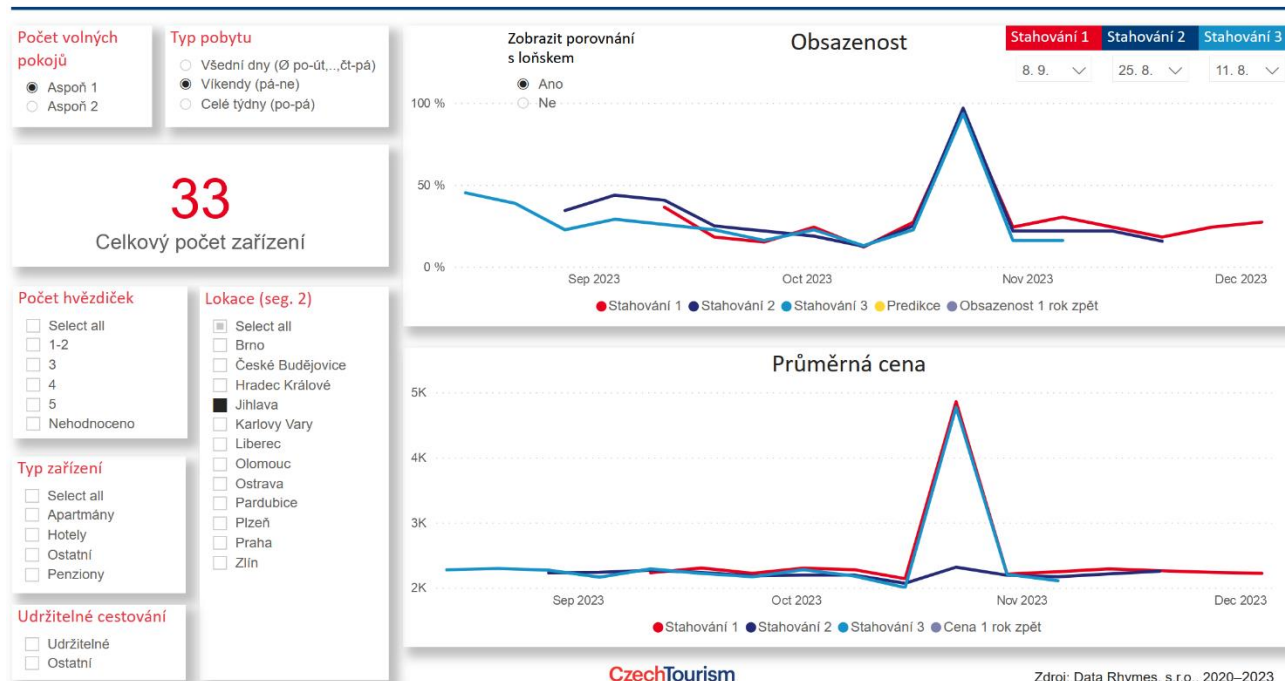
Počet volných pokojů

Aspoň 1
Aspoň 2

Typ pobytu

Všední dny (Ø po-út,..,čt-pá)
Víkendy (pá-ne)
Celé týdny (po-pá)

33
Celkový počet zařízení

Počet hvězdiček

Select all
1-2
3
4
5
Nehodnoceno

Lokace (seg. 2)

Select all
Brno
České Budějovice
Hradec Králové
Jihlava
Karlovy Vary
Liberec
Olomouc
Ostrava
Pardubice
Plzeň
Praha
Zlín

Typ zařízení

Select all
Apartmány
Hotely
Ostatní
Penziony

Udržitelné cestování

Udržitelné
Ostatní

Zobrazit porovnání s loňskem

Ano
Ne

Obsazenost

Stahování 1 | Stahování 2 | Stahování 3
8. 9. | 25. 8. | 11. 8.

100 %
50 %
0 %
Sep 2023 Oct 2023 Nov 2023 Dec 2023

Stahování 1 Stahování 2 Stahování 3 Predikce Obsazenost 1 rok zpět

Průměrná cena

5K
4K
3K
2K
Sep 2023 Oct 2023 Nov 2023 Dec 2023

Stahování 1 Stahování 2 Stahování 3 Cena 1 rok zpět

CzechTourism

Zdroj: Data Rhymes, s.r.o., 2020–2023